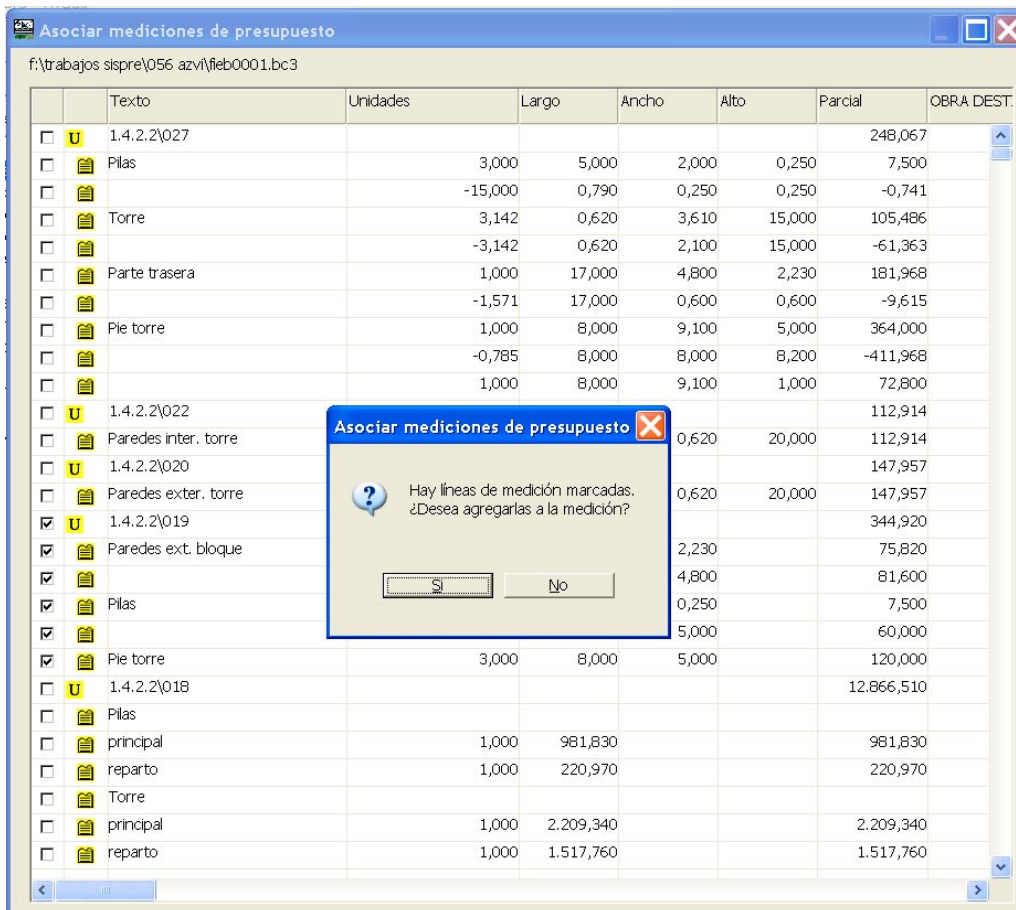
Asociar mediciones de presupuesto

f:\trabajos sispre\056 azvi\fieb0001.bc3

| | | Texto | Unidades | Largo | Ancho | Alto | Parcial | OBRA DEST. |
|---|---|---|---|---|---|---|---|---|
| | U | 1.4.2.2\027 | | | | | 248,067 | |
| | | Pilas | 3,000 | 5,000 | 2,000 | 0,250 | 7,500 | |
| | | | -15,000 | 0,790 | 0,250 | 0,250 | -0,741 | |
| | | Torre | 3,142 | 0,620 | 3,610 | 15,000 | 105,486 | |
| | | | -3,142 | 0,620 | 2,100 | 15,000 | -61,363 | |
| | | Parte trasera | 1,000 | 17,000 | 4,800 | 2,230 | 181,968 | |
| | | | -1,571 | 17,000 | 0,600 | 0,600 | -9,615 | |
| | | Pie torre | 1,000 | 8,000 | 9,100 | 5,000 | 364,000 | |
| | | | -0,785 | 8,000 | 8,000 | 8,200 | -411,968 | |
| | | | 1,000 | 8,000 | 9,100 | 1,000 | 72,800 | |
| | U | 1.4.2.2\022 | | | | | 112,914 | |
| | | Paredes inter. torre | | | 0,620 | 20,000 | 112,914 | |
| | U | 1.4.2.2\020 | | | | | 147,957 | |
| | | Paredes exter. torre | | | 0,620 | 20,000 | 147,957 | |
| ☑ | U | 1.4.2.2\019 | | | | | 344,920 | |
| ☑ | | Paredes ext. bloque | | | 2,230 | | 75,820 | |
| ☑ | | | | | 4,800 | | 81,600 | |
| ☑ | | Pilas | | | 0,250 | | 7,500 | |
| ☑ | | | | | 5,000 | | 60,000 | |
| ☑ | | Pie torre | 3,000 | 8,000 | 5,000 | | 120,000 | |
| | U | 1.4.2.2\018 | | | | | 12.866,510 | |
| | | Pilas | | | | | | |
| | | principal | 1,000 | 981,830 | | | 981,830 | |
| | | reparto | 1,000 | 220,970 | | | 220,970 | |
| | | Torre | | | | | | |
| | | principal | 1,000 | 2.209,340 | | | 2.209,340 | |
| | | reparto | 1,000 | 1.517,760 | | | 1.517,760 | |

Asociar mediciones de presupuesto

Hay líneas de medición marcadas. ¿Desea agregarlas a la medición?

Sí No